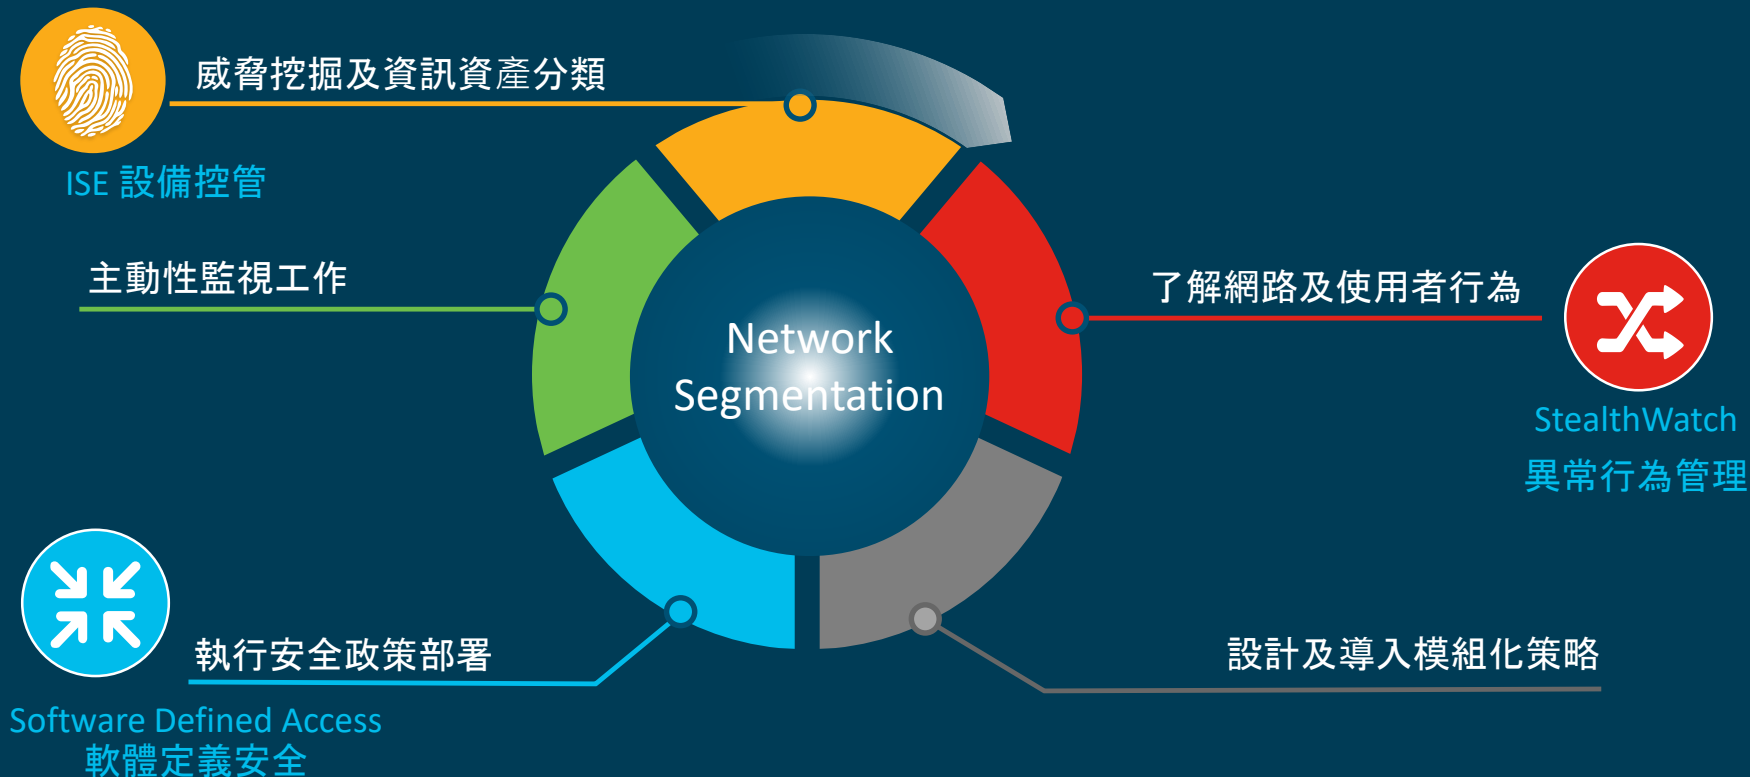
威脅挖掘及資訊資產分類

ISE 設備控管

主動性監視工作

Network Segmentation

了解網路及使用者行為

StealthWatch
異常行為管理

執行安全政策部署

Software Defined Access
軟體定義安全

設計及導入模組化策略